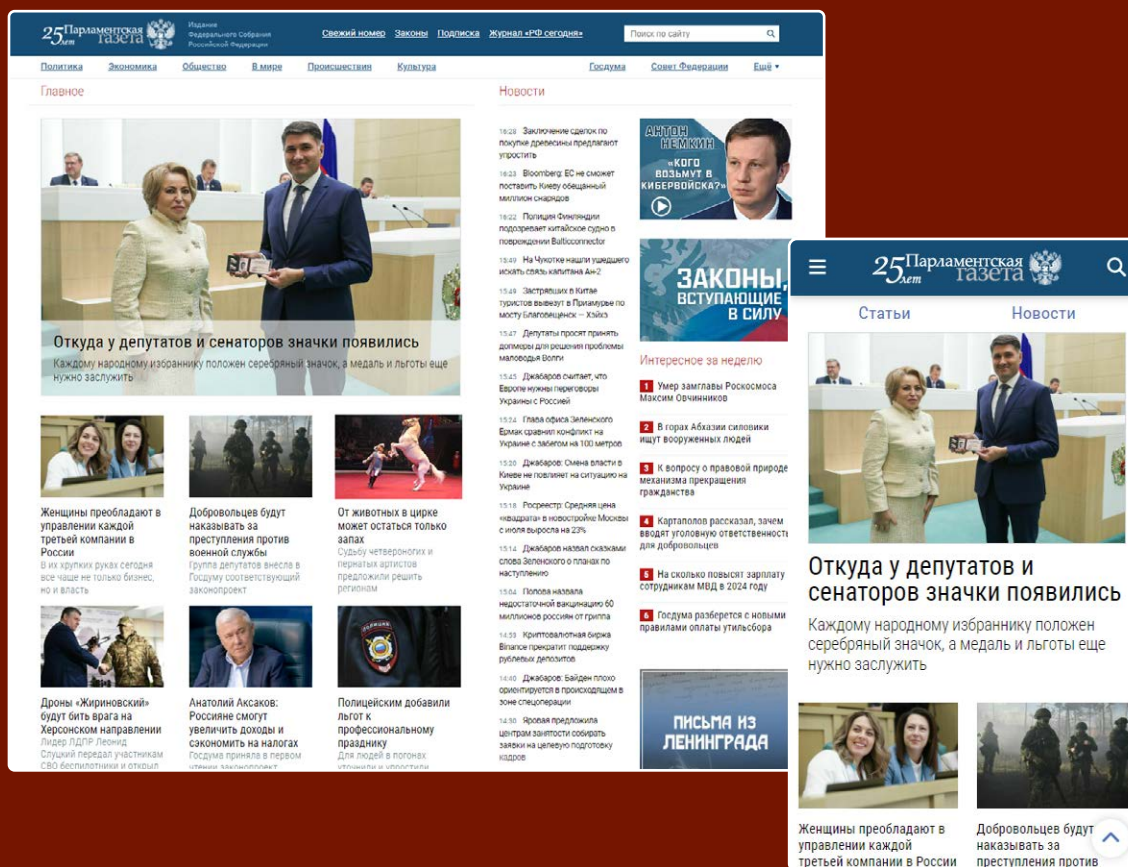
25 лет Парламентская газета
Издание Федерального Собрания Российской Федерации
Свежий номер Законы Подписка Журнал «РФ сегодня»
Поиск по сайту

Политика Экономика Общество В мире Происшествия Культура Госдума Совет Федерации Ещё

Главное

Откуда у депутатов и сенаторов значки появились
Каждому народному избраннику положен серебряный значок, а медаль и льготы еще нужно заслужить

Женщины преобладают в управлении каждой третьей компании в России
В их хрупких руках сегодня все чаще не только бизнес, но и власть

Добровольцев будут наказывать за преступления против военной службы
Группа депутатов внесла в Госдуму соответствующий законопроект

От животных в цирке может остаться только запах
Судьбу четвероногих и пернатых артистов предложили решить регионам

Дроны «Жириновский» будут бить врага на Херсонском направлении
Лидер ЛДПР Леонид Слуцкий передал участникам СВО беспилотники и открыл

Анатолий Аксаков: Россияне смогут увеличить доходы и сэкономить на налогах
Госдума приняла в первом чтении законопроект

Полицейским добавили льгот к профессиональному празднику
Для людей в погонах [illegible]

Новости

16:28 Заключение сделок по покупке древесины предлагают упростить
16:23 Bloomberg: ЕС не сможет поставить Киеву обещанный миллион снарядов
16:22 Полиция Финляндии подозревает китайское судно в повреждении Balticconnector
15:49 На Чукотке нашли ушедшего искать связь капитана Ан-2
15:49 Застрявших в Китае туристов вывезут в Приамурье по мосту Благовещенск — Хэйхэ
15:47 Депутаты просят принять допмеры для решения проблемы маловодья Волги
15:45 Джабаров считает, что Европе нужны переговоры Украины с Россией
15:24 Глава офиса Зеленского Ермак сравнил конфликт на Украине с забегом на 100 метров
15:20 Джабаров: Смена власти в Киеве не повлияет на ситуацию на Украине
15:18 Росреестр: Средняя цена «квадрата» в новостройке Москвы с июля выросла на 23%
15:14 Джабаров назвал сказками слова Зеленского о планах по наступлению
15:04 Попова назвала недостаточной вакцинацию 60 миллионов россиян от гриппа
14:53 Криптовалютная биржа Binance прекратит поддержку рублевых депозитов
14:40 Джабаров: Байден плохо ориентируется в происходящем в зоне спецоперации
14:30 Яровая предложила центрам занятости собирать заявки на целевую подготовку кадров

АНТОН НЕМКИН «КОГО ВОЗЬМУТ В КИБЕРВОЙСКА?»

ЗАКОНЫ, ВСТУПАЮЩИЕ В СИЛУ

Интересное за неделю
1 Умер замглавы Роскосмоса Максим Овчинников
2 В горах Абхазии силовики ищут вооруженных людей
3 К вопросу о правовой природе механизма прекращения гражданства
4 Картаполов рассказал, зачем вводят уголовную ответственность для добровольцев
5 На сколько повысят зарплату сотрудникам МВД в 2024 году
6 Госдума разберется с новыми правилами оплаты утильсбора

ПИСЬМА ИЗ ЛЕНИНГРАДА

25 лет Парламентская газета
Статьи Новости
Откуда у депутатов и сенаторов значки появились
Каждому народному избраннику положен серебряный значок, а медаль и льготы еще нужно заслужить
Женщины преобладают в управлении каждой третьей компании в России
Добровольцев будут наказывать за преступления против